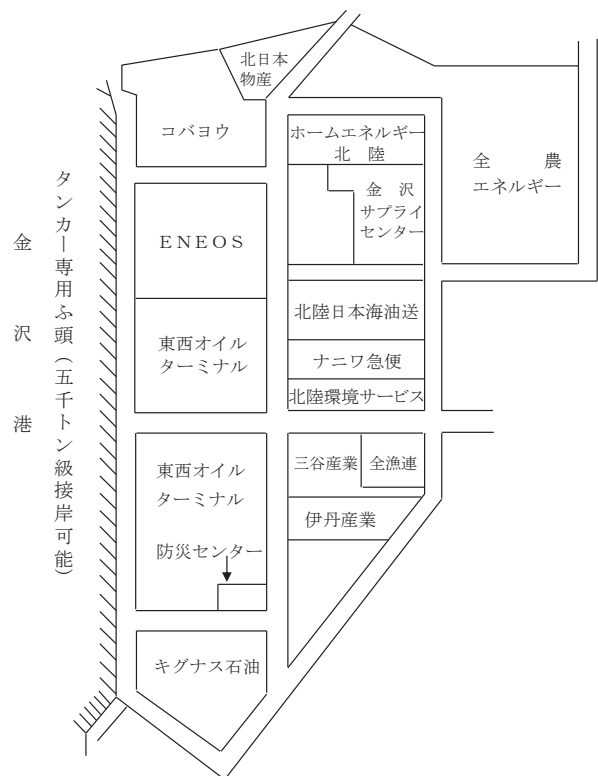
金沢港

タンカー専用ふ頭（五千トン級接岸可能）

北日本物産

コバヨウ

ENEOS

東西オイルターミナル

東西オイルターミナル

防災センター

キグナス石油

ホームエネルギー北陸

金沢サプライセンター

北陸日本海油送

ナニワ急便

北陸環境サービス

三谷産業

全漁連

伊丹産業

全農エネルギー